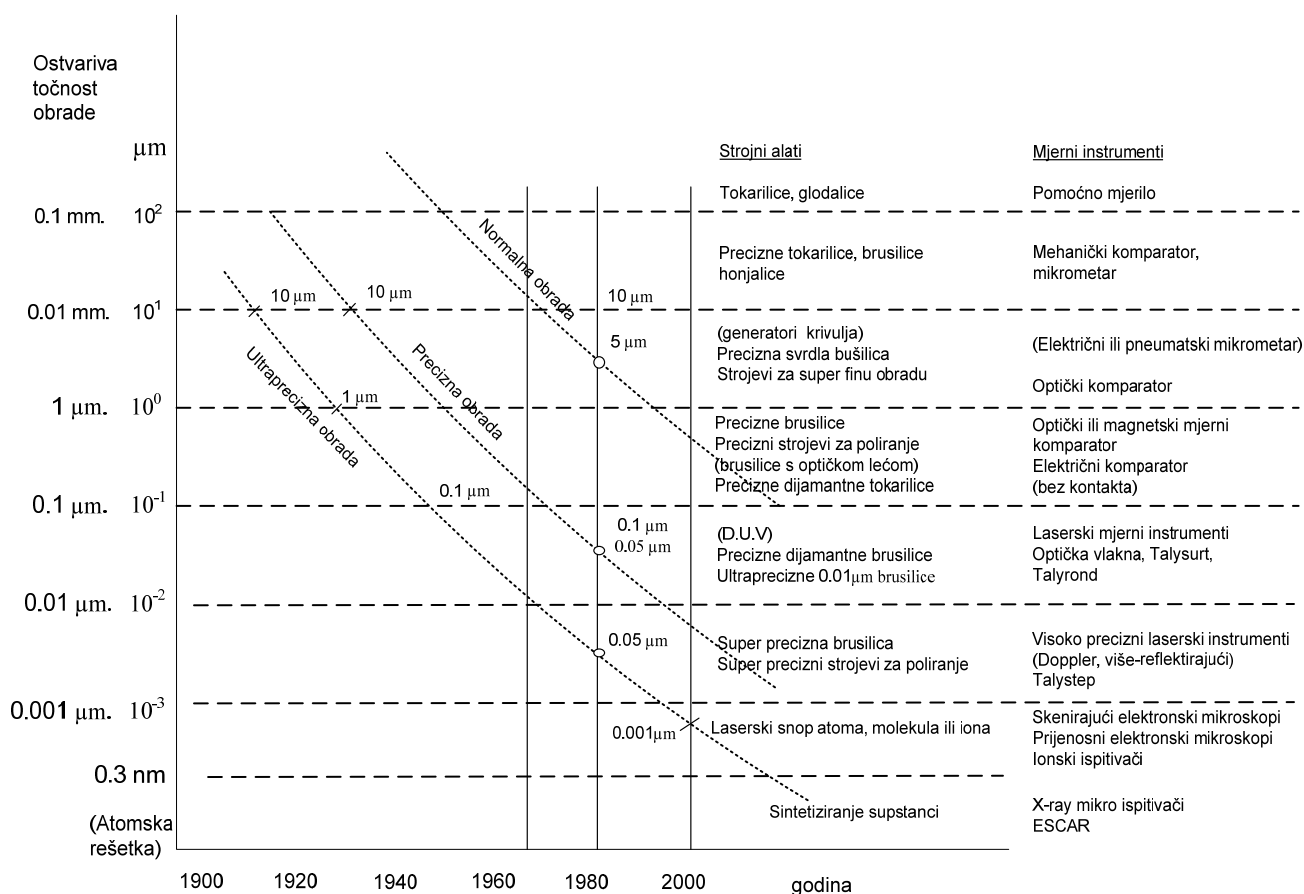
Ostvariva točnost obrade

μm

Strojni alati

Mjerni instrumenti

Tokarilice, glodalice

Pomoćno mjerilo

0.1 mm. $10^2$

Normalna obrada

Precizne tokarilice, brusilice honjalice

Mehanički komparator, mikrometar

0.01 mm. $10^1$

10 μm

10 μm

10 μm

5 μm

(generatori krivulja)
Precizna svrdla bušilica
Strojevi za super finu obradu

(Električni ili pneumatski mikrometar)

Optički komparator

Ultraprecizna obrada

Precizna obrada

1 μm. $10^0$

1 μm

Precizne brusilice
Precizni strojevi za poliranje
(brusilice s optičkom lećom)
Precizne dijamantne tokarilice

Optički ili magnetski mjerni komparator
Električni komparator (bez kontakta)

0.1 μm. $10^{-1}$

0.1 μm

0.1 μm
0.05 μm

(D.U.V)
Precizne dijamantne brusilice
Ultraprecizne 0.01μm brusilice

Laserski mjerni instrumenti
Optička vlakna, Talysurt, Talyrond

0.01 μm. $10^{-2}$

0.05 μm

Super precizna brusilica
Super precizni strojevi za poliranje

Visoko precizni laserski instrumenti
(Doppler, više-reflektirajući)
Talystep

0.001 μm. $10^{-3}$

0.001μm

Laserski snop atoma, molekula ili iona

Skenirajući elektronski mikroskopi
Prijenosni elektronski mikroskopi
Ionski ispitivači

0.3 nm

Sintetiziranje supstanci

X-ray mikro ispitivači
ESCAR

(Atomska rešetka)

1900 1920 1940 1960 1980 2000 godina